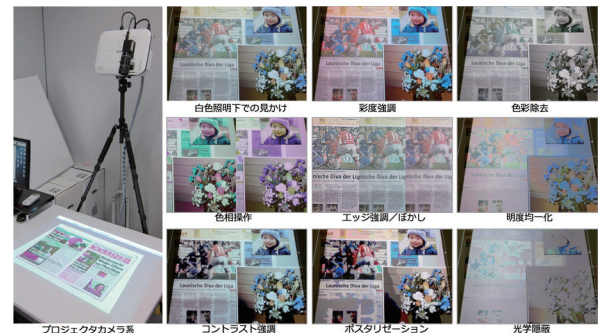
Lausische Diva der Liga

白色照明下での見かけ

Lausische Diva der Liga

彩度強調

Lausische Diva der Liga

色彩除去

色相操作

Lausische Diva der Liga

エッジ強調／ぼかし

明度均一化

Lausische Diva der Liga

コントラスト強調

Lausische Diva der Liga

ポスタリゼーション

光学隠蔽

プロジェクタカメラ系